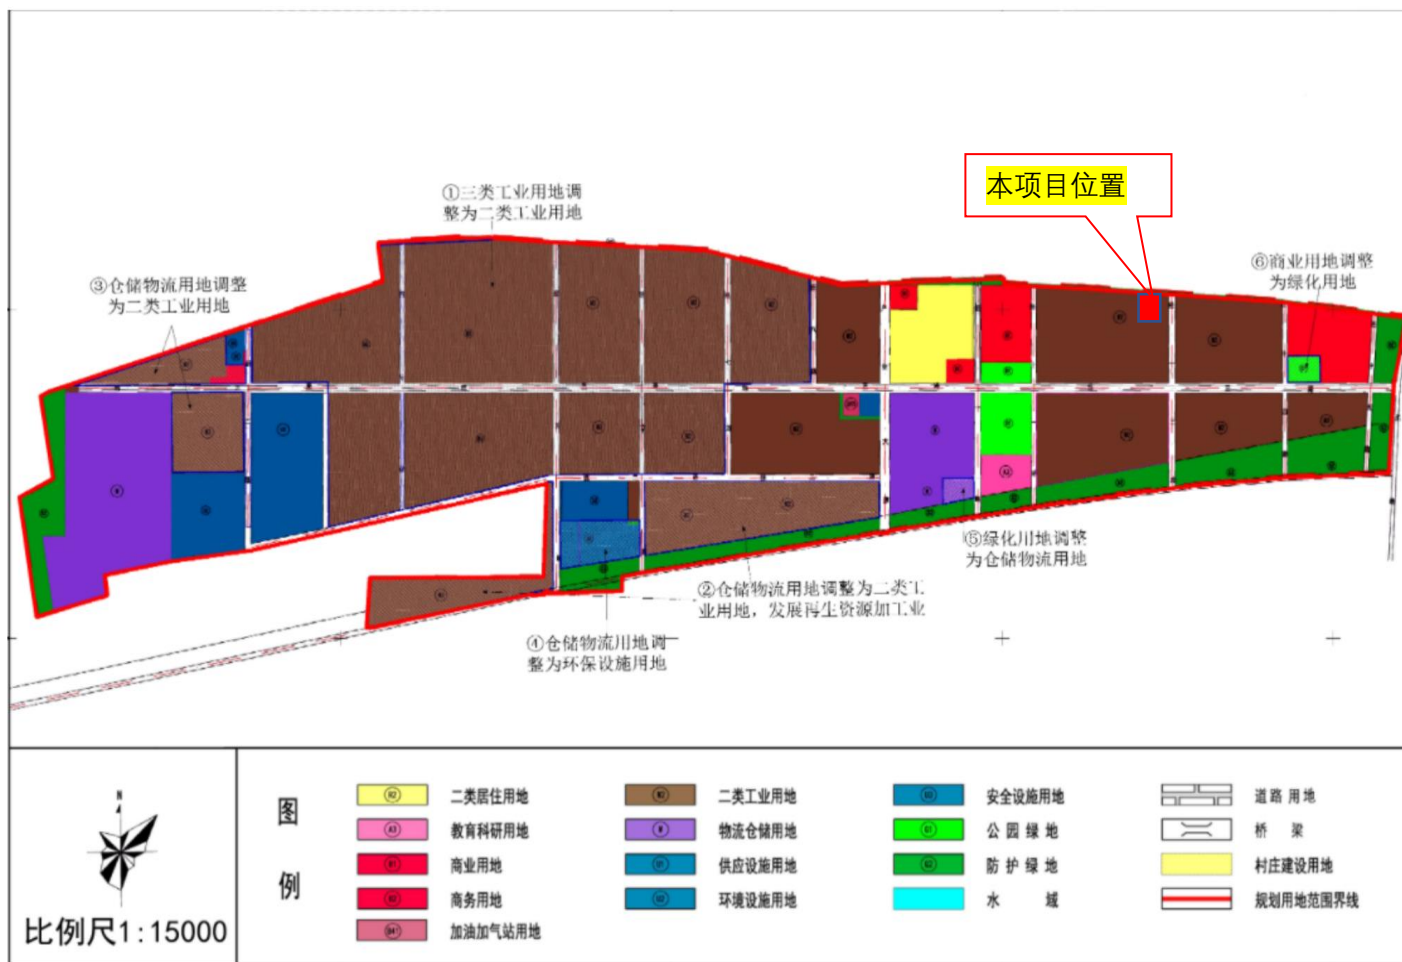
①三类工业用地调整为二类工业用地

本项目位置

③仓储物流用地调整为二类工业用地

⑥商业用地调整为绿化用地

⑤绿化用地调整为仓储物流用地

②仓储物流用地调整为二类工业用地，发展再生资源加工业

④仓储物流用地调整为环保设施用地

N

比例尺1:15000

图例

| | | | |
|---|---|---|---|
| 二类居住用地 | 二类工业用地 | 安全设施用地 | 道路用地 |
| 教育科研用地 | 物流仓储用地 | 公园绿地 | 桥梁 |
| 商业用地 | 供应设施用地 | 防护绿地 | 村庄建设用地 |
| 商务用地 | 环境设施用地 | 水域 | 规划用地范围界线 |
| 加油加气站用地 | | | |